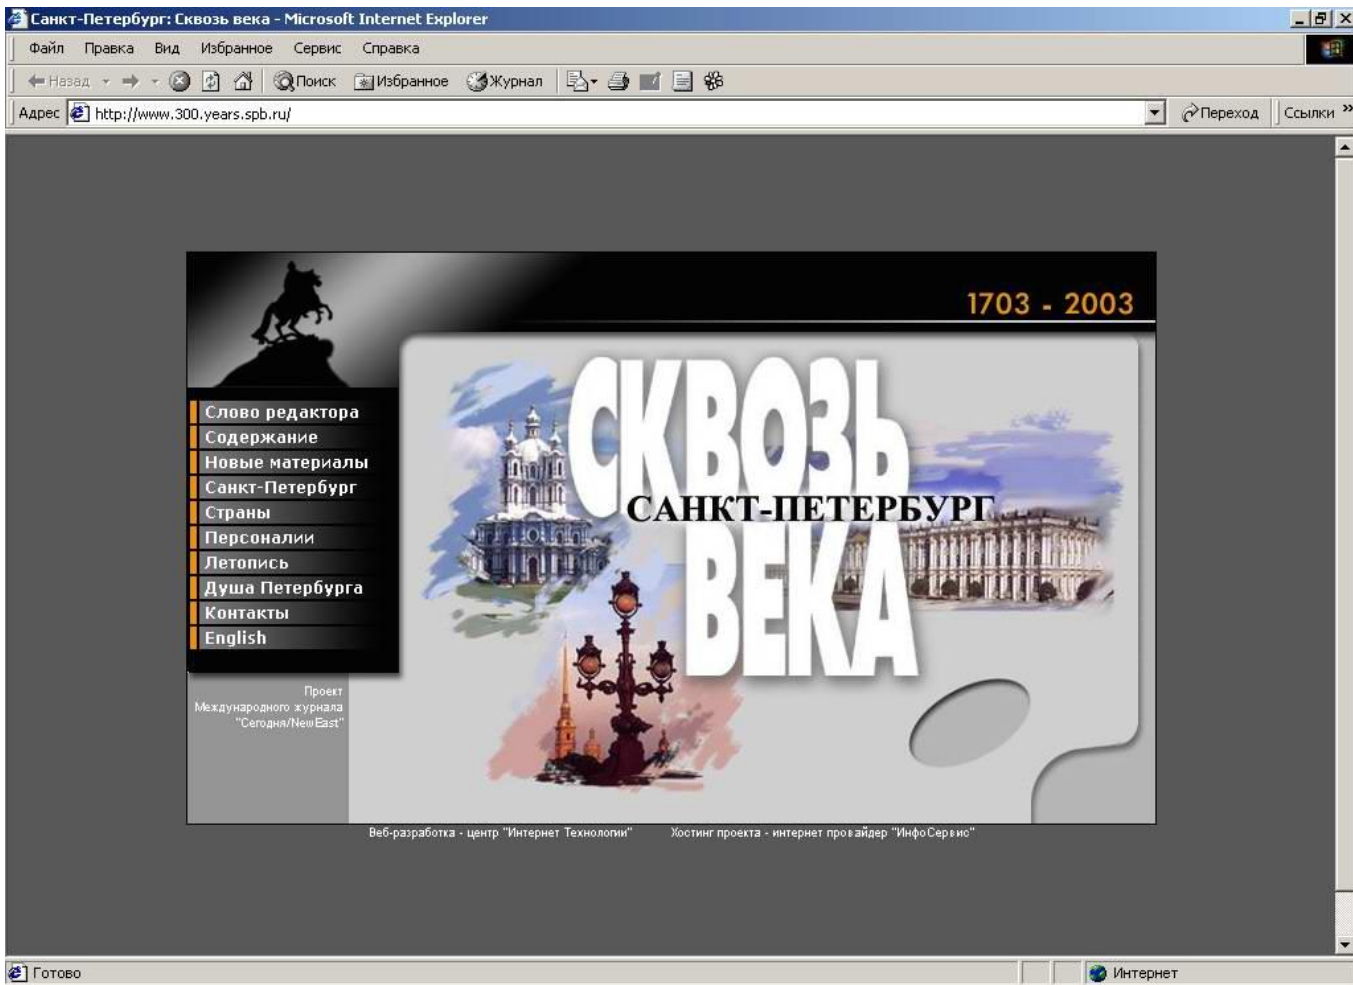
Санкт-Петербург: Сквозь века - Microsoft Internet Explorer

Файл Правка Вид Избранное Сервис Справка

Назад Поиск Избранное Журнал

Адрес http://www.300.years.spb.ru/ Переход Ссылки »

1703 - 2003

СКВОЗЬ
САНКТ-ПЕТЕРБУРГ
ВЕКА

Слово редактора
Содержание
Новые материалы
Санкт-Петербург
Страны
Персоналии
Летопись
Душа Петербурга
Контакты
English

Проект Международного журнала "Сегодня/New East"

Веб-разработка - центр "Интернет Технологии" Хостинг проекта - интернет провайдер "ИнфоСервис"

Готово

Интернет